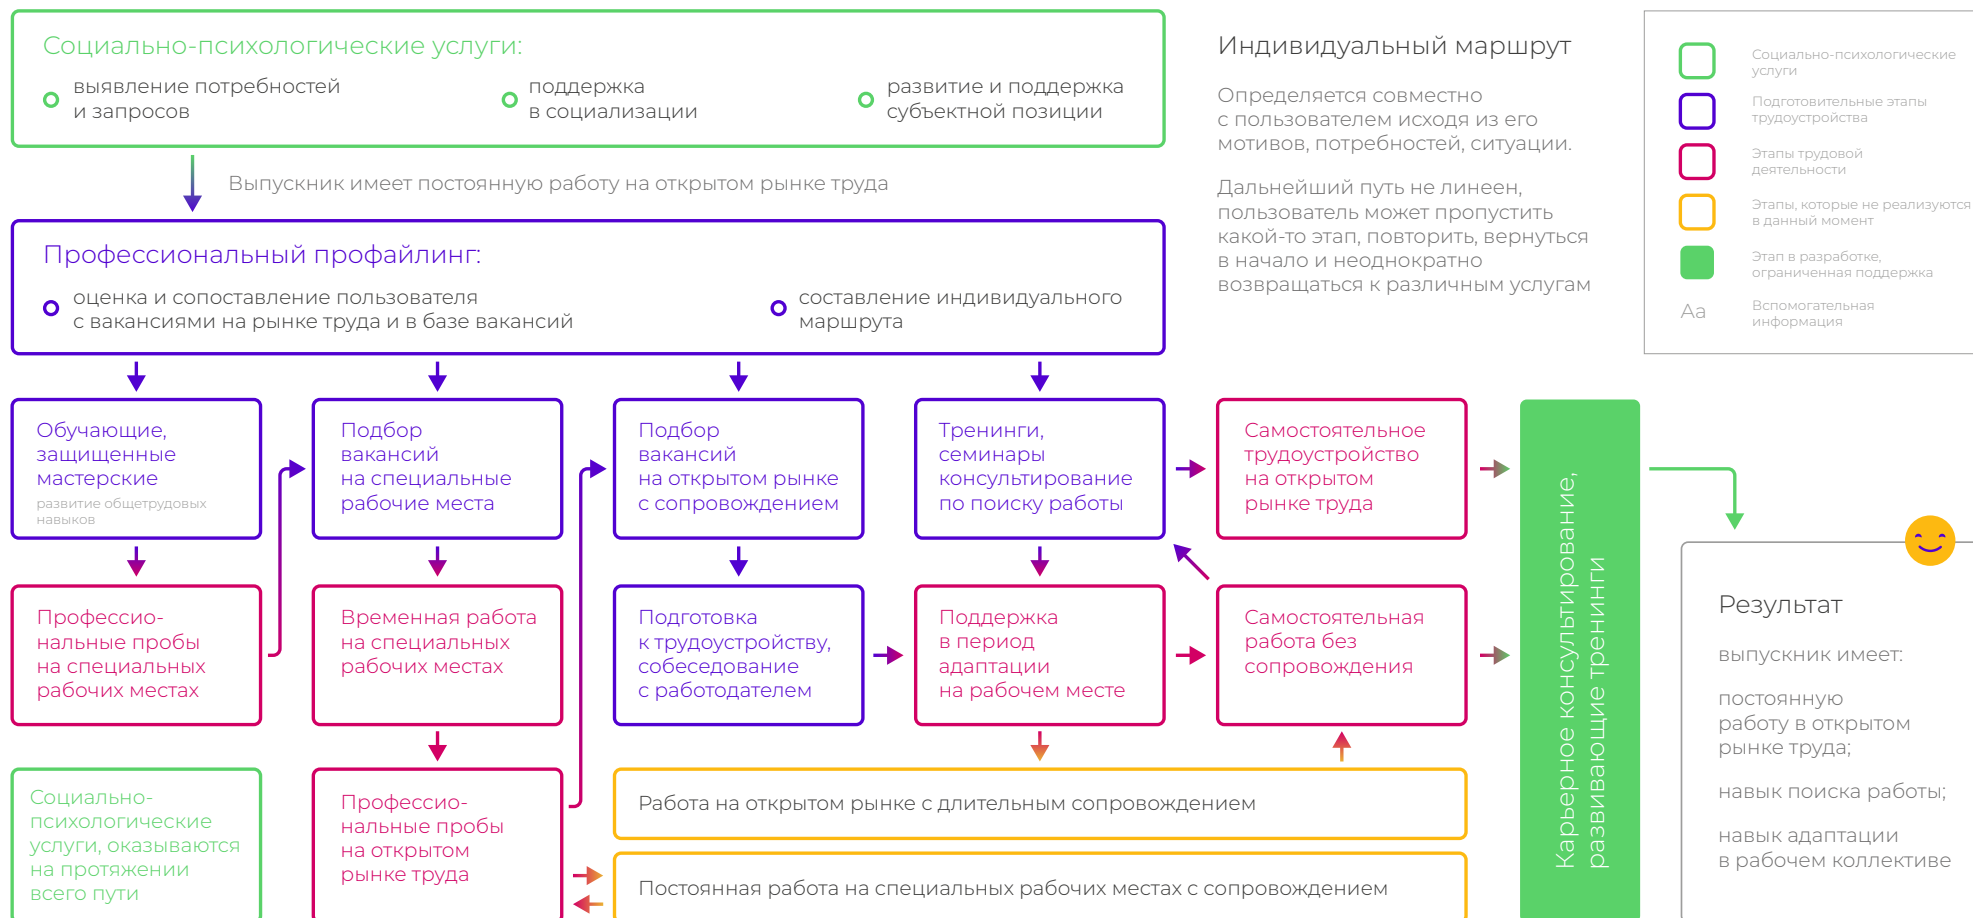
Социально-психологические услуги:

выявление потребностей и запросов

поддержка в социализации

развитие и поддержка субъектной позиции

Выпускник имеет постоянную работу на открытом рынке труда

Профессиональный профайлинг:

оценка и сопоставление пользователя с вакансиями на рынке труда и в базе вакансий

составление индивидуального маршрута

Индивидуальный маршрут

Определяется совместно с пользователем исходя из его мотивов, потребностей, ситуации.

Дальнейший путь не линеен, пользователь может пропустить какой-то этап, повторить, вернуться в начало и неоднократно возвращаться к различным услугам

Социально-психологические услуги

Подготовительные этапы трудоустройства

Этапы трудовой деятельности

Этапы, которые не реализуются в данный момент

Этап в разработке, ограниченная поддержка

Aa

Вспомогательная информация

Обучающие, защищенные мастерские
развитие общетрудовых навыков

Подбор вакансий на специальные рабочие места

Подбор вакансий на открытом рынке с сопровождением

Тренинги, семинары консультирование по поиску работы

Самостоятельное трудоустройство на открытом рынке труда

Карьерное консультирование, развивающие тренинги

Профессио-нальные пробы на специальных рабочих местах

Временная работа на специальных рабочих местах

Подготовка к трудоустройству, собеседование с работодателем

Поддержка в период адаптации на рабочем месте

Самостоятельная работа без сопровождения

Результат

выпускник имеет:

постоянную работу в открытом рынке труда;

навык поиска работы;

навык адаптации в рабочем коллективе

Социально-психологические услуги, оказываются на протяжении всего пути

Профессио-нальные пробы на открытом рынке труда

Работа на открытом рынке с длительным сопровождением

Постоянная работа на специальных рабочих местах с сопровождением